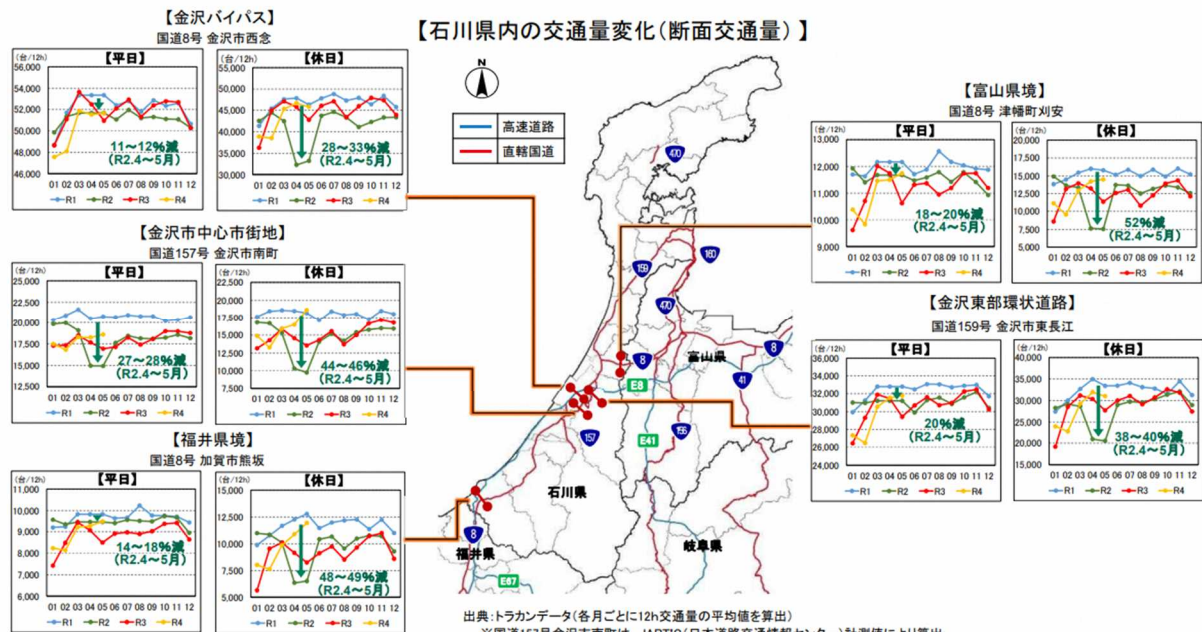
【石川県内の交通量変化（断面交通量）】

【金沢バイパス】
国道8号 金沢市西念

【平日】
(台/12h)
56,000
54,000
52,000
50,000
48,000
46,000
11～12%減
（R2.4～5月）
01 02 03 04 05 06 07 08 09 10 11 12
R1 R2 R3 R4

【休日】
(台/12h)
55,000
50,000
45,000
40,000
35,000
30,000
28～33%減
（R2.4～5月）
01 02 03 04 05 06 07 08 09 10 11 12
R1 R2 R3 R4

【金沢市中心市街地】
国道157号 金沢市南町

【平日】
(台/12h)
25,000
22,500
20,000
17,500
15,000
12,500
27～28%減
（R2.4～5月）
01 02 03 04 05 06 07 08 09 10 11 12
R1 R2 R3 R4

【休日】
(台/12h)
22,500
20,000
17,500
15,000
12,500
10,000
7,500
5,000
44～46%減
（R2.4～5月）
01 02 03 04 05 06 07 08 09 10 11 12
R1 R2 R3 R4

【福井県境】
国道8号 加賀市熊坂

【平日】
(台/12h)
11,000
10,000
9,000
8,000
7,000
6,000
14～18%減
（R2.4～5月）
01 02 03 04 05 06 07 08 09 10 11 12
R1 R2 R3 R4

【休日】
(台/12h)
15,000
12,500
10,000
7,500
5,000
48～49%減
（R2.4～5月）
01 02 03 04 05 06 07 08 09 10 11 12
R1 R2 R3 R4

N
高速道路
直轄国道
400
159
160
470
8
E8
富山県
8
41
157
E41
156
石川県
8
福井県
岐阜県
E97

【富山県境】
国道8号 津幡町刈安

【平日】
(台/12h)
13,000
12,000
11,000
10,000
9,000
18～20%減
（R2.4～5月）
01 02 03 04 05 06 07 08 09 10 11 12
R1 R2 R3 R4

【休日】
(台/12h)
20,000
17,500
15,000
12,500
10,000
7,500
5,000
52%減
（R2.4～5月）
01 02 03 04 05 06 07 08 09 10 11 12
R1 R2 R3 R4

【金沢東部環状道路】
国道159号 金沢市東長江

【平日】
(台/12h)
36,000
34,000
32,000
30,000
28,000
26,000
24,000
20%減
（R2.4～5月）
01 02 03 04 05 06 07 08 09 10 11 12
R1 R2 R3 R4

【休日】
(台/12h)
40,000
35,000
30,000
25,000
20,000
15,000
38～40%減
（R2.4～5月）
01 02 03 04 05 06 07 08 09 10 11 12
R1 R2 R3 R4

出典：トラカンデータ（各月ごとに12h交通量の平均値を算出）
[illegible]